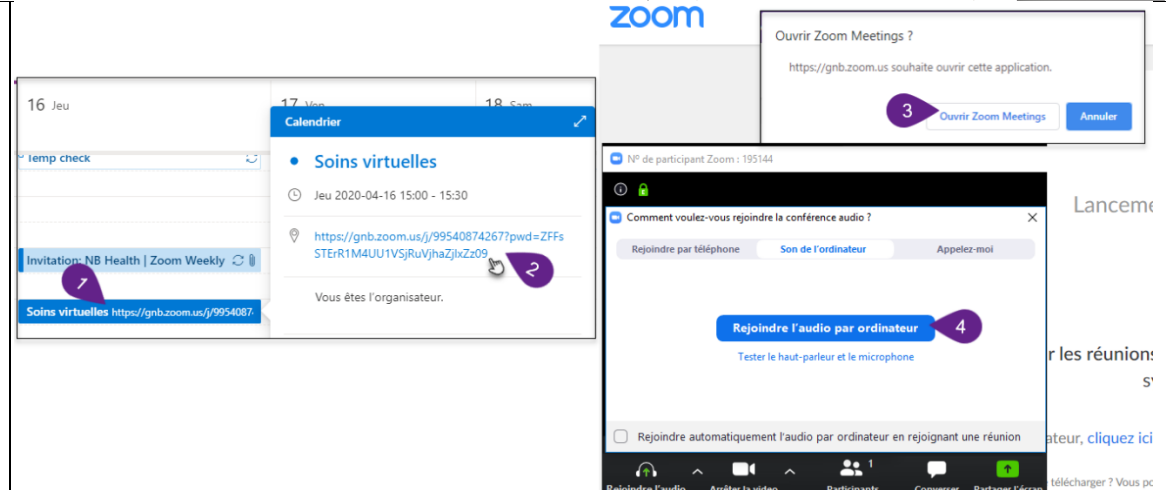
16 Jeu

17 Ven

18 Sam

Temp check

Invitation: NB Health | Zoom Weekly

1

Soins virtuelles https://gnb.zoom.us/j/9954087

Calendrier

Soins virtuelles

Jeu 2020-04-16 15:00 - 15:30

https://gnb.zoom.us/j/99540874267?pwd=ZFFsSTErR1M4UU1VSjRuVjhaZjlxZz09

2

Vous êtes l'organisateur.

zoom

Ouvrir Zoom Meetings ?

https://gnb.zoom.us souhaite ouvrir cette application.

3

Ouvrir Zoom Meetings

Annuler

N° de participant Zoom : 195144

Lanceme

Comment voulez-vous rejoindre la conférence audio ?

Rejoindre par téléphone

Son de l'ordinateur

Appelez-moi

Rejoindre l'audio par ordinateur

4

Tester le haut-parleur et le microphone

r les réunions

s

Rejoindre automatiquement l'audio par ordinateur en rejoignant une réunion

ateur, cliquez ici

Rejoindre l'audio

Arrêter la vidéo

Participants

1

Converser

Partager l'écran

télécharger ? Vous po